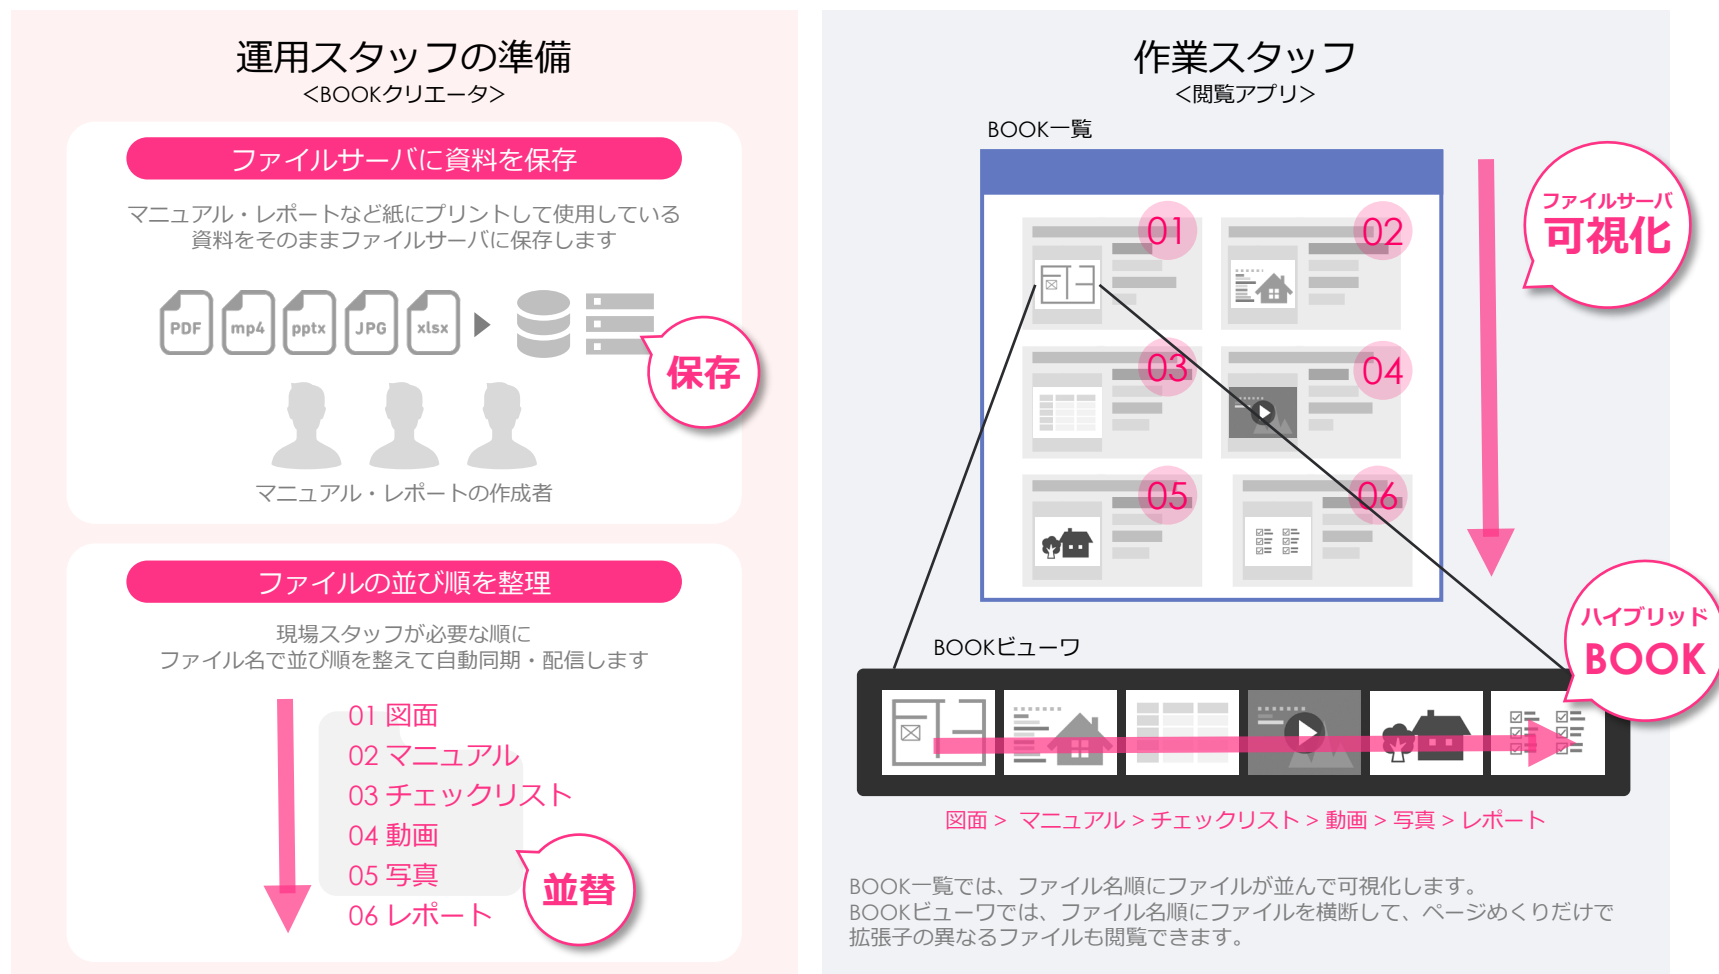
運用スタッフの準備
<BOOKクリエータ>

ファイルサーバに資料を保存

マニュアル・レポートなど紙にプリントして使用している
資料をそのままファイルサーバに保存します

PDF mp4 pptx JPG xlsx

保存

マニュアル・レポートの作成者

ファイルの並び順を整理

現場スタッフが必要な順に
ファイル名で並び順を整えて自動同期・配信します

01 図面
02 マニュアル
03 チェックリスト
04 動画
05 写真
06 レポート

並替

作業スタッフ
<閲覧アプリ>

BOOK一覧

01 02 03 04 05 06

ファイルサーバ
可視化

ハイブリッド
BOOK

BOOKビューワ

図面 > マニュアル > チェックリスト > 動画 > 写真 > レポート

BOOK一覧では、ファイル名順にファイルが並んで可視化します。
BOOKビューワでは、ファイル名順にファイルを横断して、ページめくりだけで
拡張子の異なるファイルも閲覧できます。